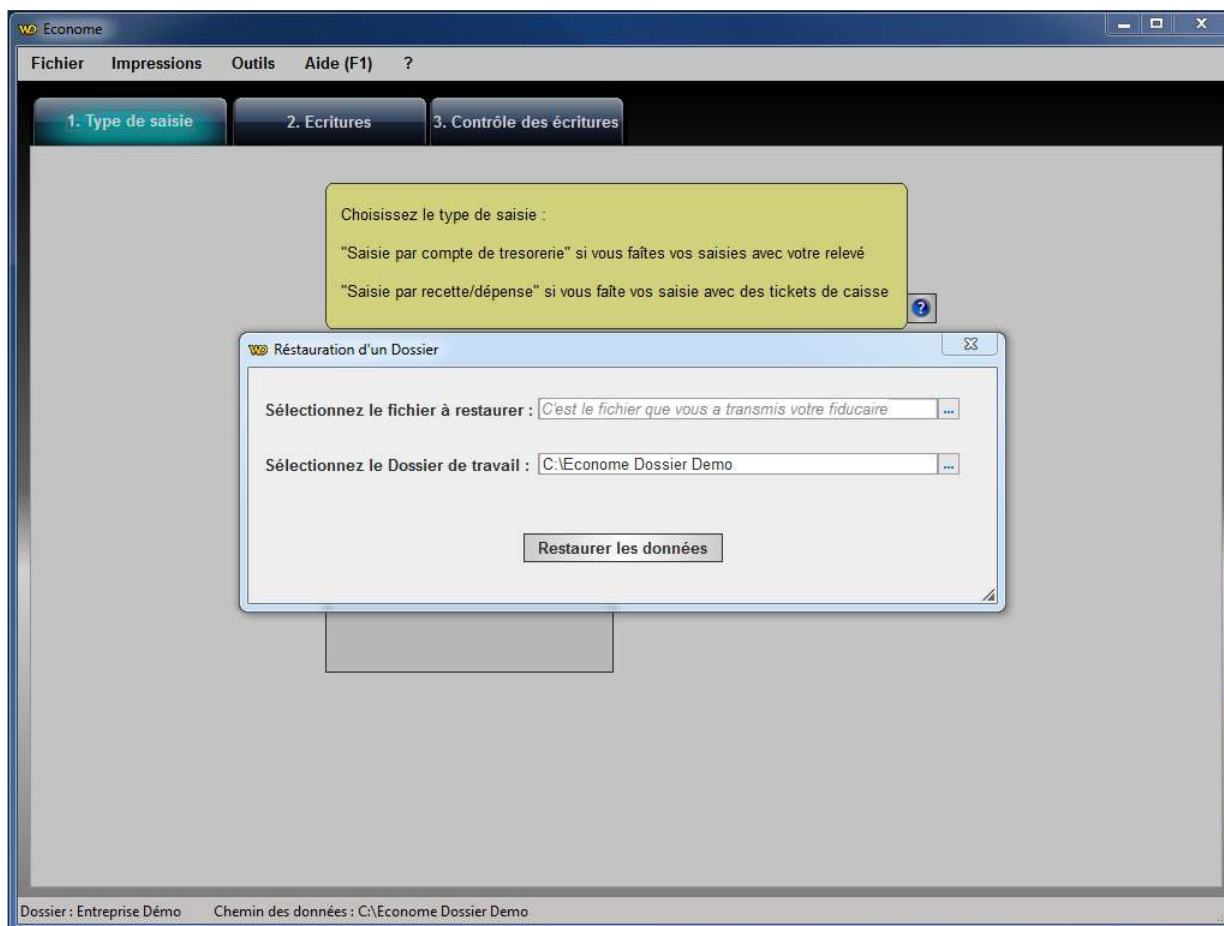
Econome

Fichier Impressions Outils Aide (F1) ?

1. Type de saisie
2. Ecritures
3. Contrôle des écritures

Choisissez le type de saisie :

"Saisie par compte de tresorerie" si vous faîtes vos saisies avec votre relevé

"Saisie par recette/dépense" si vous faîte vos saisie avec des tickets de caisse

Réstauration d'un Dossier

Sélectionnez le fichier à restaurer : C'est le fichier que vous a transmis votre fiducaire ...

Sélectionnez le Dossier de travail : C:\Econome Dossier Demo ...

Restaurer les données

Dossier : Entreprise Démo    Chemin des données : C:\Econome Dossier Demo